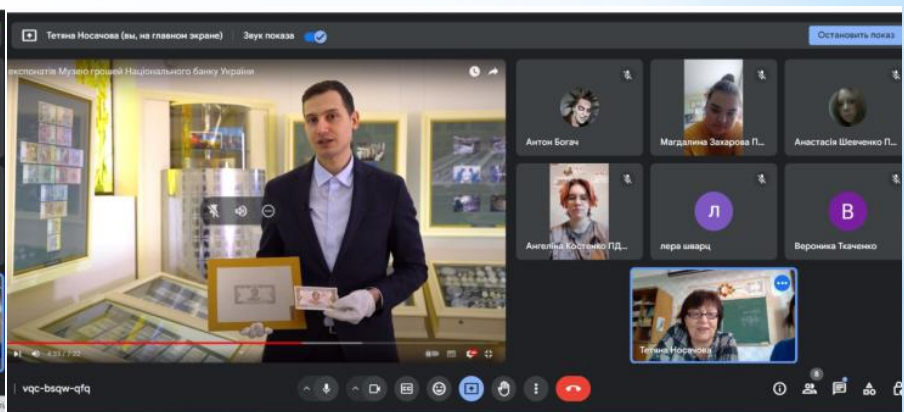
Тетяна Носачова (вы, на главном экране)

Звук показа

Остановить показ

експонатів Музею грошей Національного банку України

Антон Богач

Магдалина Захарова П...

Анастасія Шевченко П...

Ангеліна Костенко ПД...

Л

лера шварц

В

Вероника Ткаченко

Тетяна Носачова

4:33 / 7:22

vqc-bsqw-qfq

8